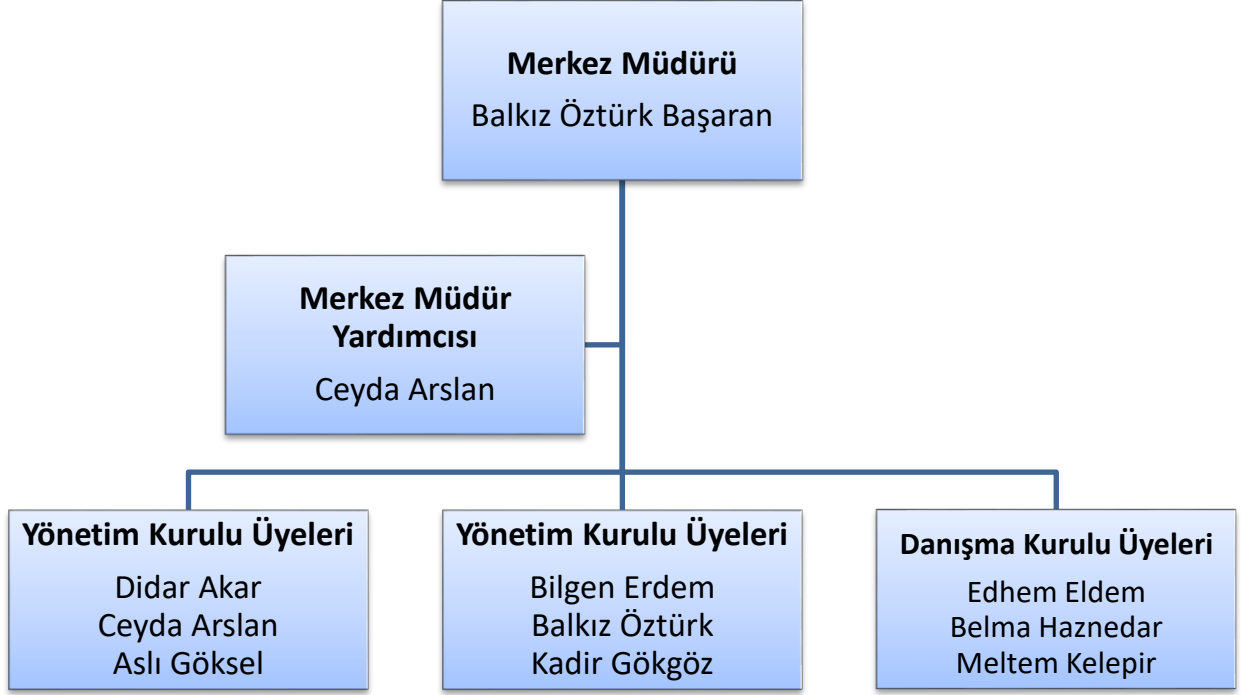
**Merkez Müdürü**
Balkız Öztürk Başaran

**Merkez Müdür Yardımcısı**
Ceyda Arslan

**Yönetim Kurulu Üyeleri**
Didar Akar
Ceyda Arslan
Aslı Göksel

**Yönetim Kurulu Üyeleri**
Bilgen Erdem
Balkız Öztürk
Kadir Gökgöz

**Danışma Kurulu Üyeleri**
Edhem Eldem
Belma Haznedar
Meltem Kelepir